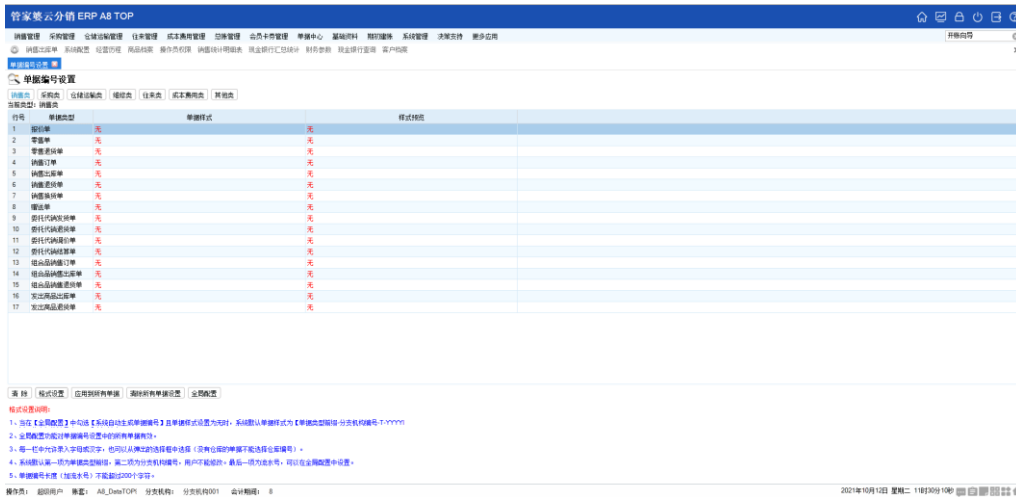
管家婆云分销 ERP A8 TOP

销售管理 采购管理 仓储运输管理 往来管理 成本费用管理 总账管理 会员卡券管理 单据中心 基础资料 期初建账 系统管理 决策支持 更多应用

开单向导

销售出库单 系统配置 经营历程 商品档案 操作员权限 销售统计明细表 现金银行汇总统计 财务参数 现金银行查询 客户档案

单据编号设置

单据编号设置

销售类 采购类 仓储运输类 储运类 往来类 成本费用类 其他类

当前类型：销售类

| 行号 | 单据类型 | 单据样式 | 样式预览 |
|---|---|---|---|
| 1 | 报价单 | 无 | 无 |
| 2 | 零售单 | 无 | 无 |
| 3 | 零售退货单 | 无 | 无 |
| 4 | 销售订单 | 无 | 无 |
| 5 | 销售出库单 | 无 | 无 |
| 6 | 销售退货单 | 无 | 无 |
| 7 | 销售换货单 | 无 | 无 |
| 8 | 借出单 | 无 | 无 |
| 9 | 委托代销发货单 | 无 | 无 |
| 10 | 委托代销退货单 | 无 | 无 |
| 11 | 委托代销调价单 | 无 | 无 |
| 12 | 委托代销结算单 | 无 | 无 |
| 13 | 组合品销售订单 | 无 | 无 |
| 14 | 组合品销售出库单 | 无 | 无 |
| 15 | 组合品销售退货单 | 无 | 无 |
| 16 | 发出商品出库单 | 无 | 无 |
| 17 | 发出商品退货单 | 无 | 无 |

清除 样式设置 应用到所有单据 清除所有单据设置 全局配置

样式设置说明：

1、当在【全局配置】中勾选【系统自动生成单据编号】且单据样式设置为无时，系统默认单据样式为【单据类型简拼-分支机构编号-T-YYYY】

2、全局配置功能对单据编号设置中的所有单据有效。

3、每一栏中允许录入字母或汉字，也可以从弹出的选择框中选择（没有仓库的单据不能选择仓库编号）。

4、系统默认第一项为单据类型简拼，第二项为分支机构编号，用户不能修改，最后一项为流水号，可以在全局配置中设置。

5、单据编号长度（加流水号）不能超过200个字符。

操作员： 超级用户 账套： A8_DataTOP! 分支机构： 分支机构001 会计期间： 8

2021年10月12日 星期二 11时30分10秒